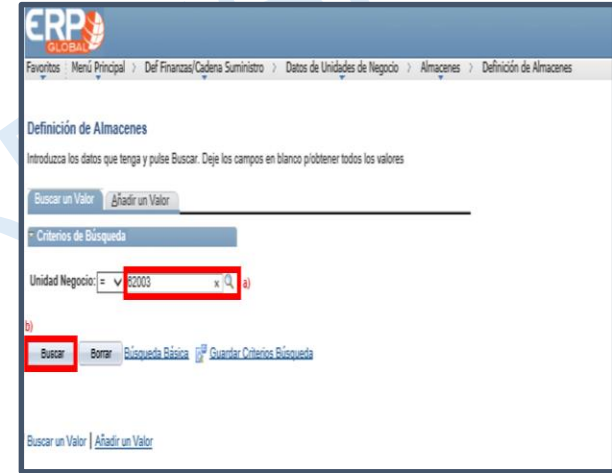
ERP GLOBAL

Favoritos | Menú Principal > Def Finanzas/Cadena Suministro > Datos de Unidades de Negocio > Almacenes > Definición de Almacenes

Definición de Almacenes

Introduzca los datos que tenga y pulse Buscar. Deje los campos en blanco p/obtener todos los valores

Buscar un Valor | Añadir un Valor

Criterios de Búsqueda

Unidad Negocio: = 82003 x a)

b)

Buscar Borrar Búsqueda Básica Guardar Criterios Búsqueda

Buscar un Valor | Añadir un Valor